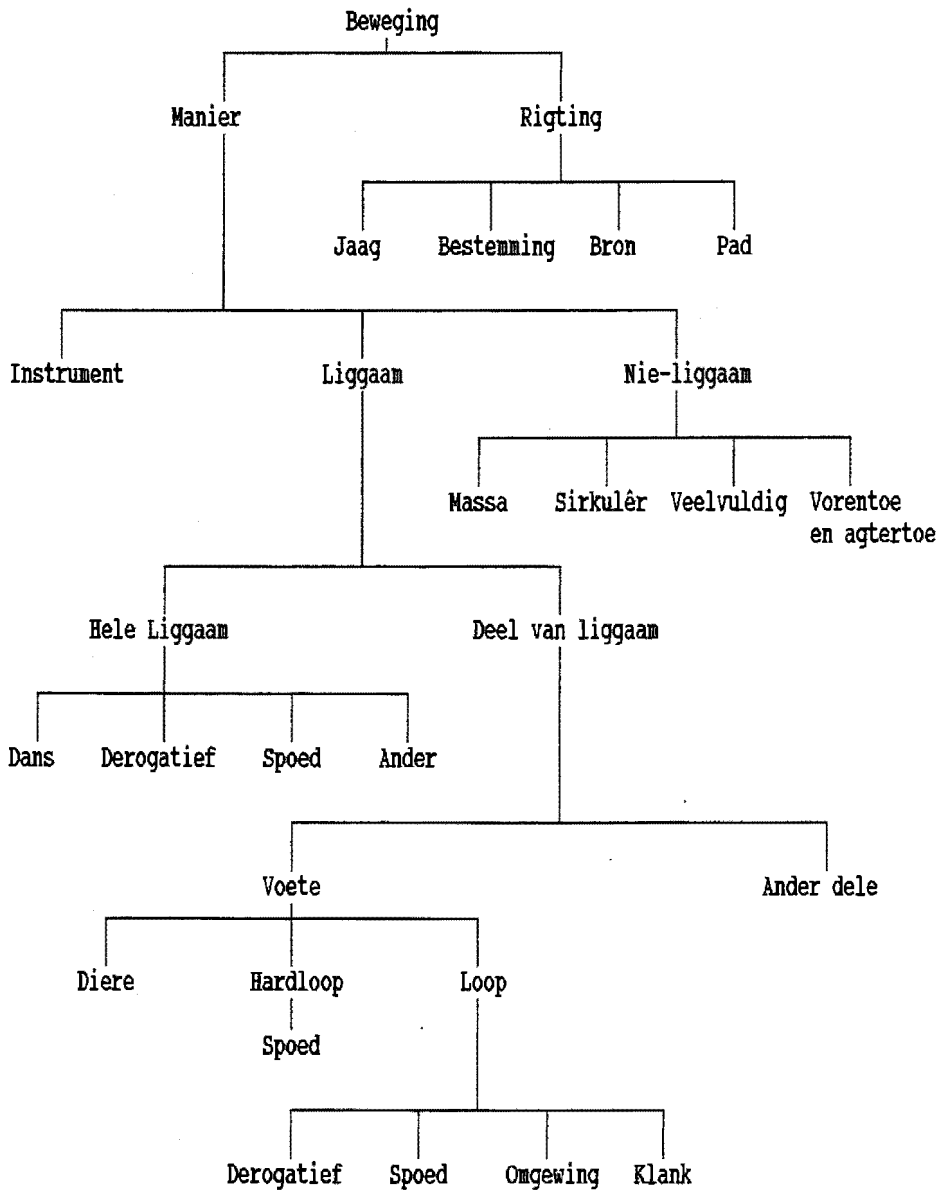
Beweging

Manier

Rigting

Jaag

Bestemming

Bron

Pad

Instrument

Liggaam

Nie-liggaam

Massa

Sirkulêr

Veelvuldig

Vorentoe en agtertoe

Hele Liggaam

Deel van liggaam

Dans

Derogatief

Spoed

Ander

Voete

Ander dele

Diere

Hardloop

Spoed

Loop

Derogatief

Spoed

Omgewing

Klank